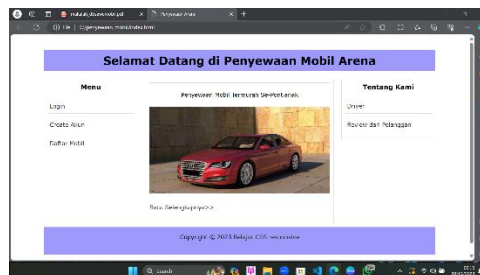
makalah_desain-web.pdf
Penyewaan Arena
File | C:/penyewaan_mobil/index.html

Selamat Datang di Penyewaan Mobil Arena

Menu

Login

Create Akun

Daftar Mobil

Penyewaan Mobil Termurah Se-Pontianak

Baca Selengkapnya>>

Tentang Kami

Driver

Review dari Pelanggan

Copyright © 2023 Belajar CSS responsive

Search